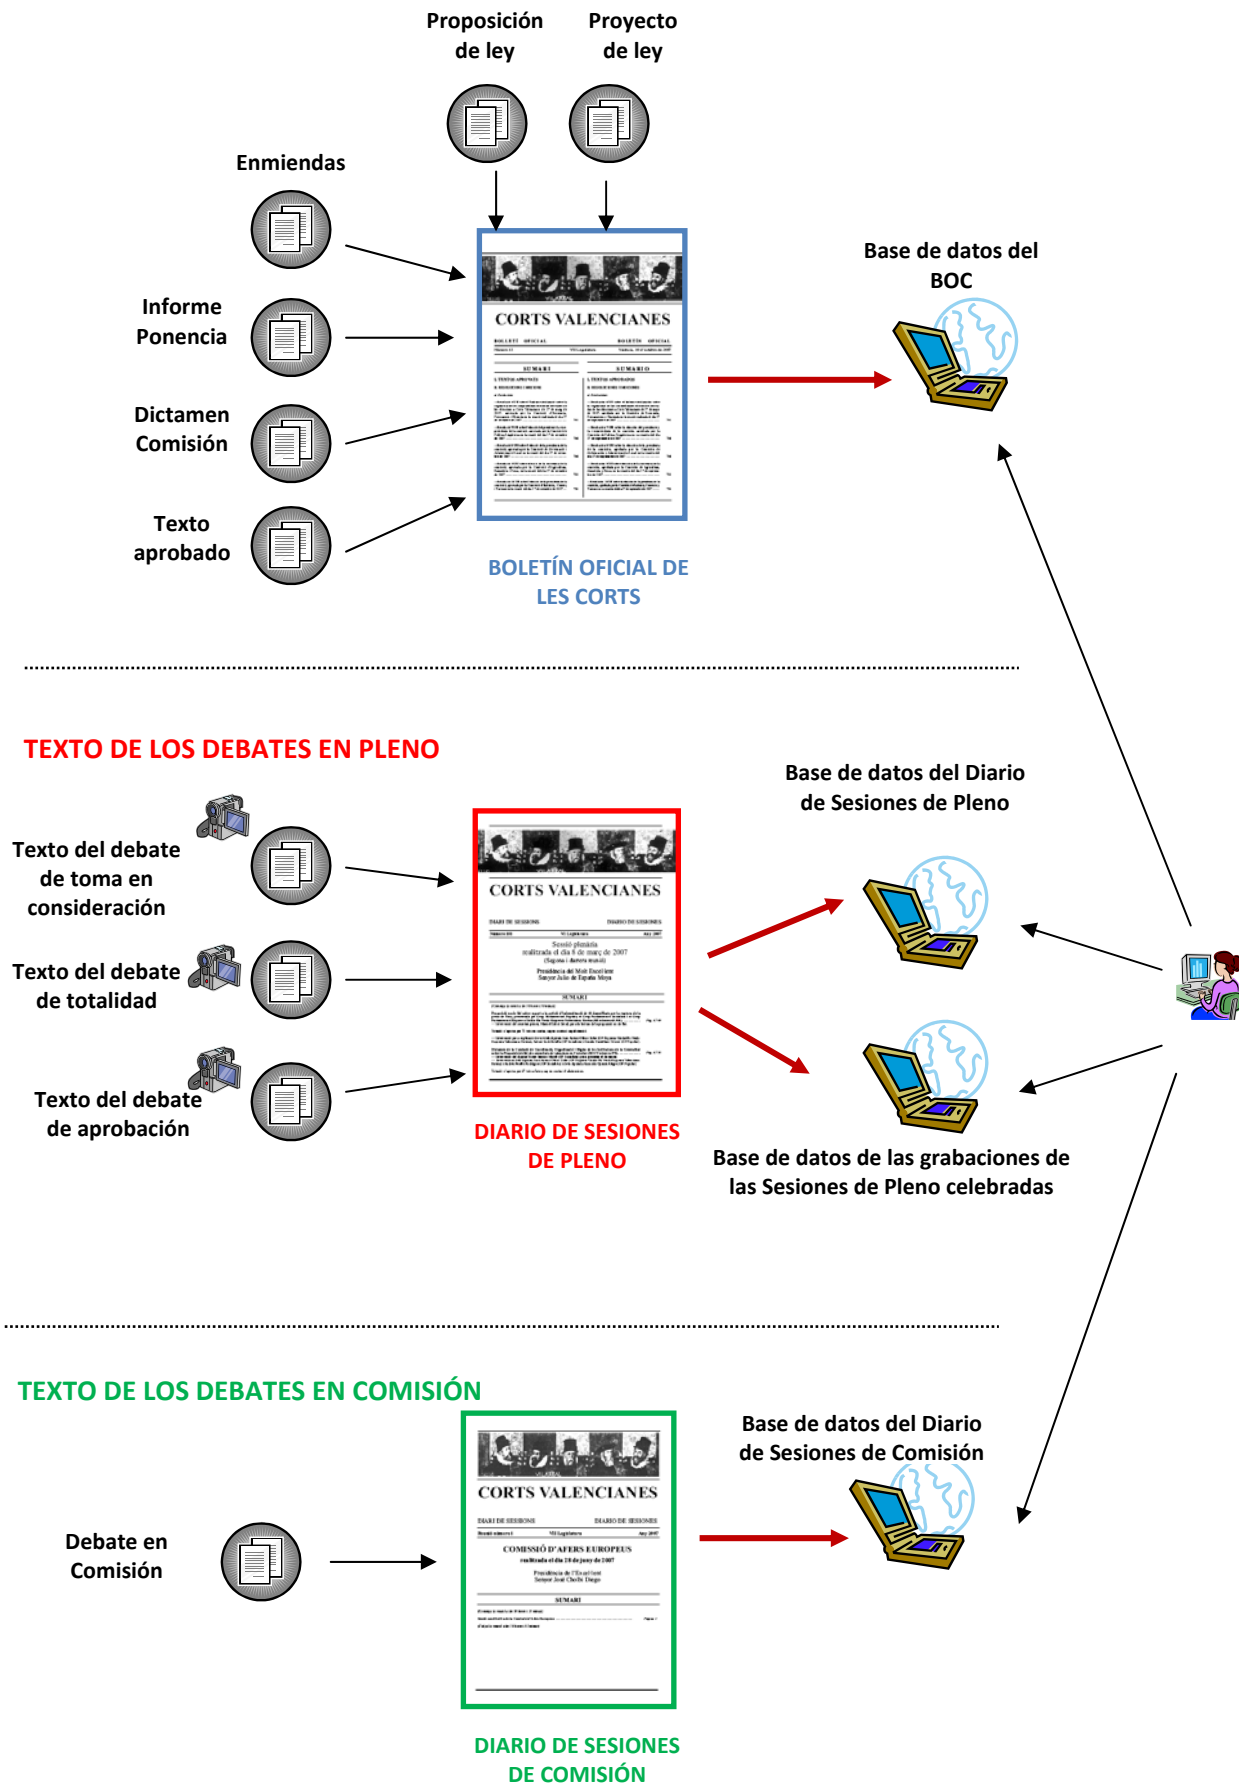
Proposición de ley

Proyecto de ley

Enmiendas

Informe Ponencia

Dictamen Comisión

Texto aprobado

CORTS VALENCIANES

BOLETÍN OFICIAL DE LES CORTS

Base de datos del BOC

TEXTO DE LOS DEBATES EN PLENO

Texto del debate de toma en consideración

Texto del debate de totalidad

Texto del debate de aprobación

CORTS VALENCIANES

DIARIO DE SESIONES DE PLENO

Base de datos del Diario de Sesiones de Pleno

Base de datos de las grabaciones de las Sesiones de Pleno celebradas

TEXTO DE LOS DEBATES EN COMISIÓN

Debate en Comisión

CORTS VALENCIANES

DIARIO DE SESIONES DE COMISIÓN

Base de datos del Diario de Sesiones de Comisión